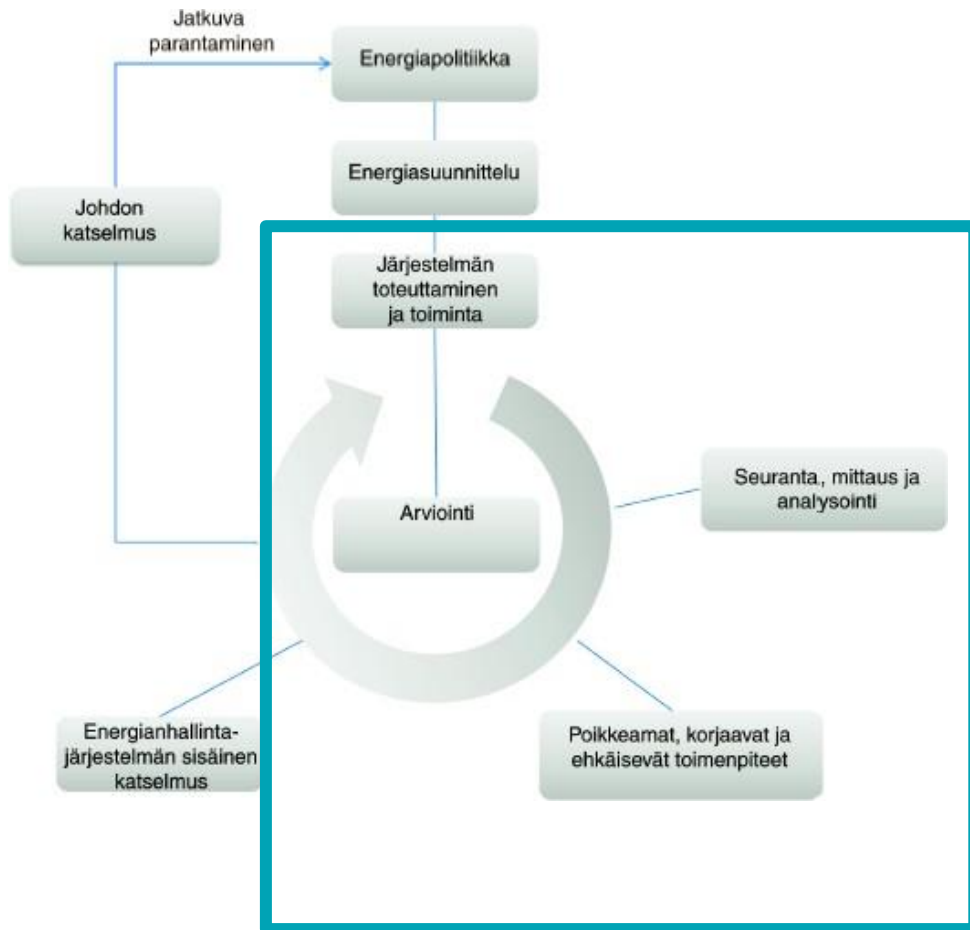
Jatkuva parantaminen

Energiapolitiikka

Energiasuunnittelu

Johdon katselmus

Järjestelmän toteuttaminen ja toiminta

Arviointi

Seuranta, mittaus ja analysointi

Energianhallintajärjestelmän sisäinen katselmus

Poikkeamat, korjaavat ja ehkäisevät toimenpiteet